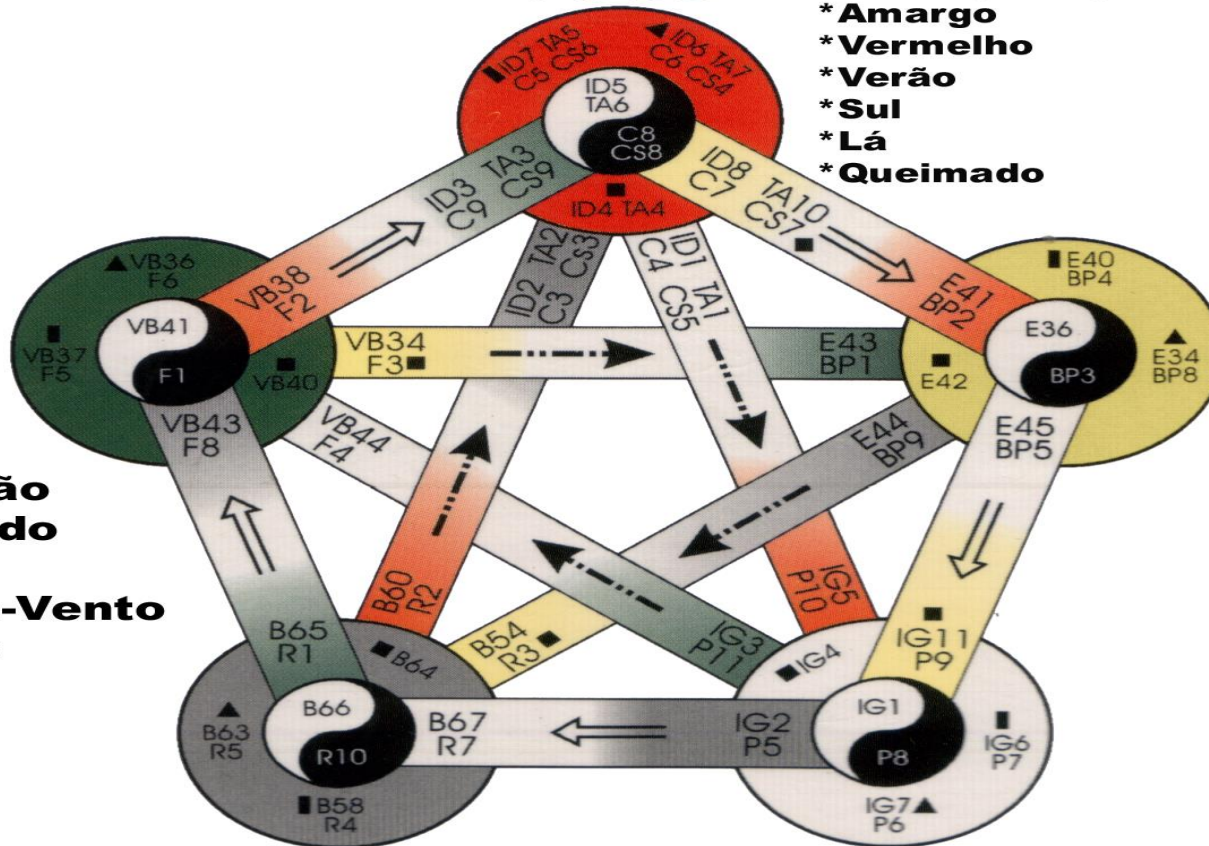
*Amargo
*Vermelho
*Verão
*Sul
*Lá
*Queimado

ID7 TA5 C5 CS6
ID6 TA7 C6 CS4
ID5 TA6
C8 CS8
ID4 TA4
ID3 TA3 C9 CS9
ID8 TA10 C7 CS7
ID2 TA2 C3 CS3
ID1 TA1 C4 CS5

VB36 F6
VB37 F5
VB41
F1
VB40
VB38 F2
VB34 F3
VB43 F8
VB44 F4

E40 BP4
E41 BP2
E43 BP1
E36
E42
BP3
E34 BP8
E44 BP9
E45 BP5

ão
do
-Vento

B60 R2
B54 R3
B64
B65 R1
B66
R10
B63 R5
B58 R4
B67 R7

IG5 P10
IG3 P11
IG4
IG11 P9
IG1
P8
IG2 P5
IG6 P7
IG7 P6